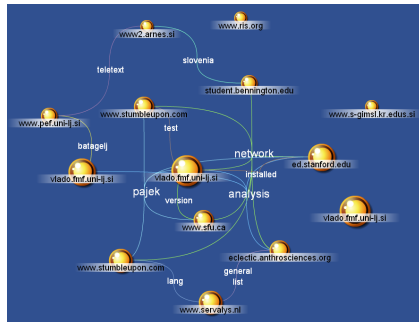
www2.arnes.si
www.ris.org
teletext
slovenia
student.bennington.edu
www.pef.uni-lj.si
www.stumbleupon.com
www.s-gimsl.kr.edus.si
test
batagelj
network
vlado.fmf.uni-lj.si
vlado.fmf.uni-lj.si
ed.stanford.edu
pajek
installed
analysis
version
vlado.fmf.uni-lj.si
www.sfu.ca
eclectic.anthrosciences.org
www.stumbleupon.com
general
list
lang
www.servalys.nl